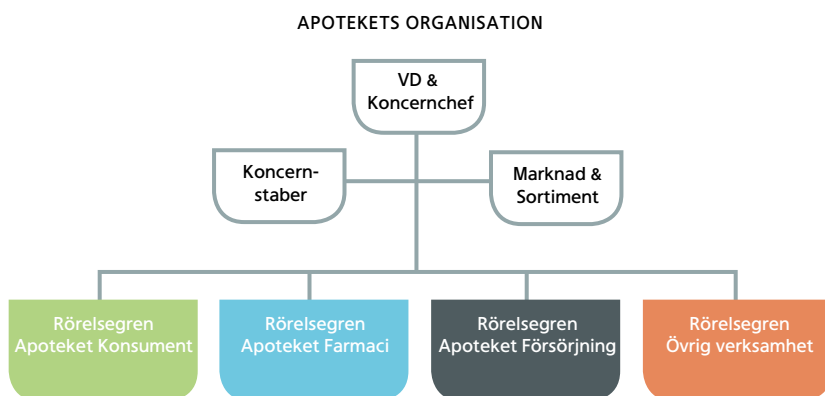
APOTEKETS ORGANISATION

VD & Koncernchef

Koncernstaber

Marknad & Sortiment

Rörelsegren Apoteket Konsument

Rörelsegren Apoteket Farmaci

Rörelsegren Apoteket Försörjning

Rörelsegren Övrig verksamhet